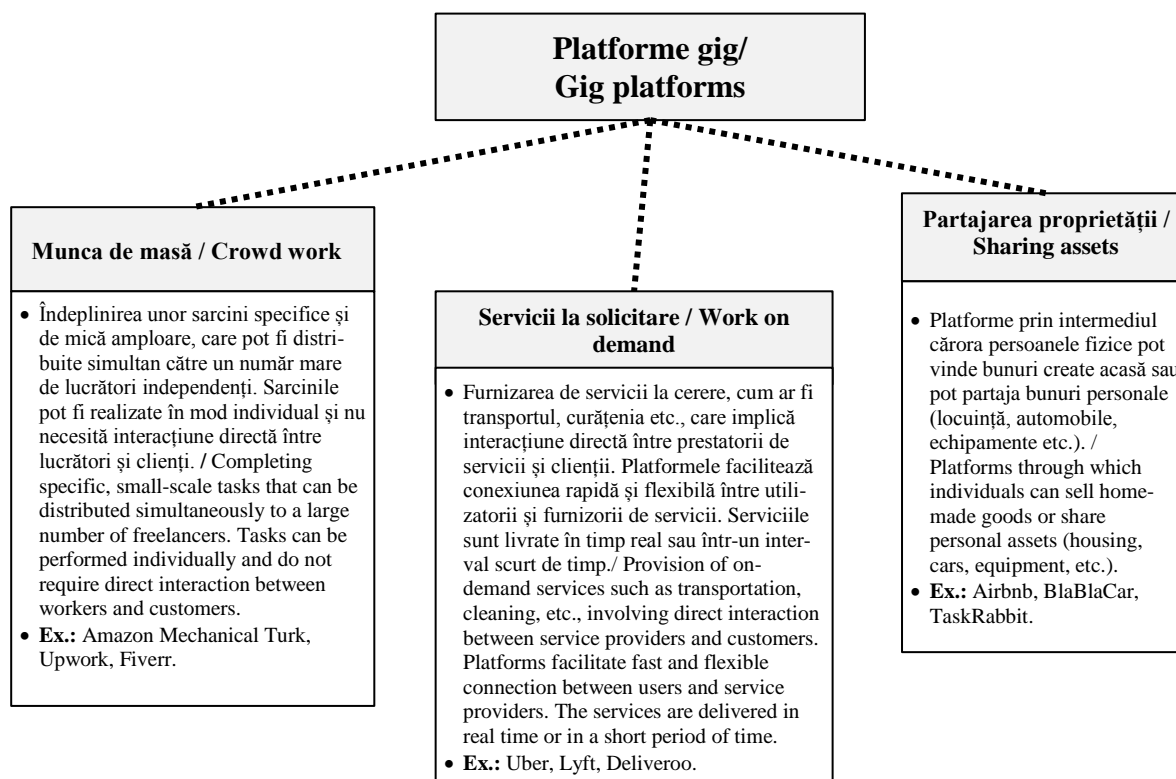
Platforme gig/
Gig platforms

Munca de masă / Crowd work

- Îndeplinirea unor sarcini specifice și de mică amploare, care pot fi distribuite simultan către un număr mare de lucrători independenți. Sarcinile pot fi realizate în mod individual și nu necesită interacțiune directă între lucrători și clienți. / Completing specific, small-scale tasks that can be distributed simultaneously to a large number of freelancers. Tasks can be performed individually and do not require direct interaction between workers and customers.
- **Ex.:** Amazon Mechanical Turk, Upwork, Fiverr.

Servicii la solicitare / Work on demand

- Furnizarea de servicii la cerere, cum ar fi transportul, curățenia etc., care implică interacțiune directă între prestatorii de servicii și clienții. Platformele facilitează conexiunea rapidă și flexibilă între utilizatorii și furnizorii de servicii. Serviciile sunt livrate în timp real sau într-un interval scurt de timp./ Provision of on-demand services such as transportation, cleaning, etc., involving direct interaction between service providers and customers. Platforms facilitate fast and flexible connection between users and service providers. The services are delivered in real time or in a short period of time.
- **Ex.:** Uber, Lyft, Deliveroo.

Partajarea proprietății / Sharing assets

- Platforme prin intermediul cărora persoanele fizice pot vinde bunuri create acasă sau pot partaja bunuri personale (locuință, automobile, echipamente etc.). / Platforms through which individuals can sell homemade goods or share personal assets (housing, cars, equipment, etc.).
- **Ex.:** Airbnb, BlaBlaCar, TaskRabbit.